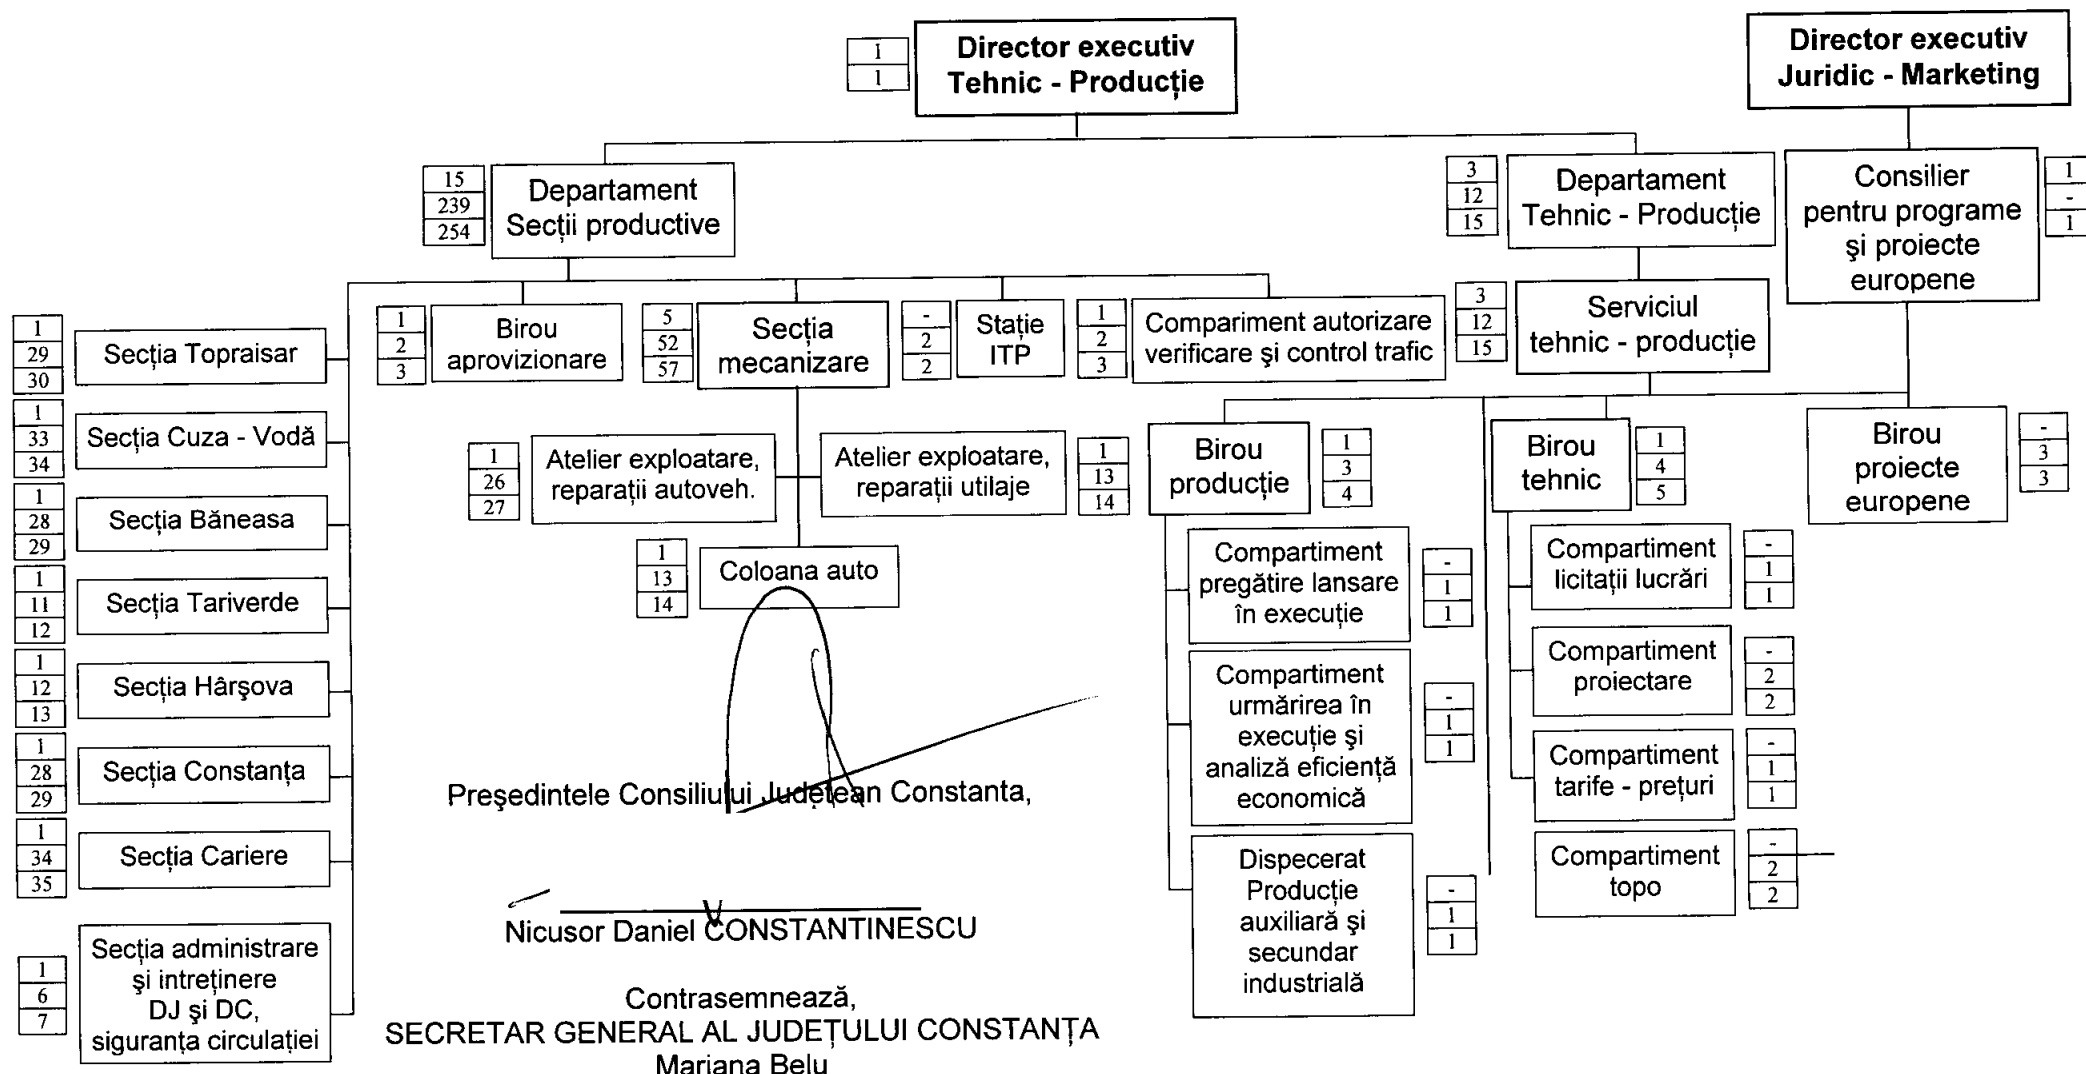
1
1
Director executiv Tehnic - Producție

Director executiv Juridic - Marketing

15
239
254
Departament Secții productive

3
12
15
Departament Tehnic - Producție

Consilier pentru programe şi proiecte europene
1
-
1

1
29
30
Secția Topraisar

1
2
3
Birou aprovizionare

5
52
57
Secția mecanizare

-
2
2
Stație ITP

1
2
3
Compariment autorizare verificare şi control trafic

3
12
15
Serviciul tehnic - producție

1
33
34
Secția Cuza - Vodă

1
26
27
Atelier exploatare, reparații autoveh.

Atelier exploatare, reparații utilaje
1
13
14

Birou producție
1
3
4

Birou tehnic
1
4
5

Birou proiecte europene
-
3
3

1
28
29
Secția Băneasa

1
13
14
Coloana auto

Compartiment pregătire lansare în execuție
-
1
1

Compartiment licitații lucrări
-
1
1

1
11
12
Secția Tariverde

1
12
13
Secția Hârşova

Compartiment urmărirea în execuție şi analiză eficiență economică
-
1
1

Compartiment proiectare
-
2
2

1
28
29
Secția Constanța

Compartiment tarife - prețuri
-
1
1

Preşedintele Consiliului Județean Constanta,

1
34
35
Secția Cariere

Dispecerat Producție auxiliară şi secundar industrială
-
1
1

Compartiment topo
-
2
2

Nicusor Daniel CONSTANTINESCU

1
6
7
Secția administrare şi intreținere DJ şi DC, siguranța circulației

Contrasemnează,
SECRETAR GENERAL AL JUDEȚULUI CONSTANȚA
Mariana Belu